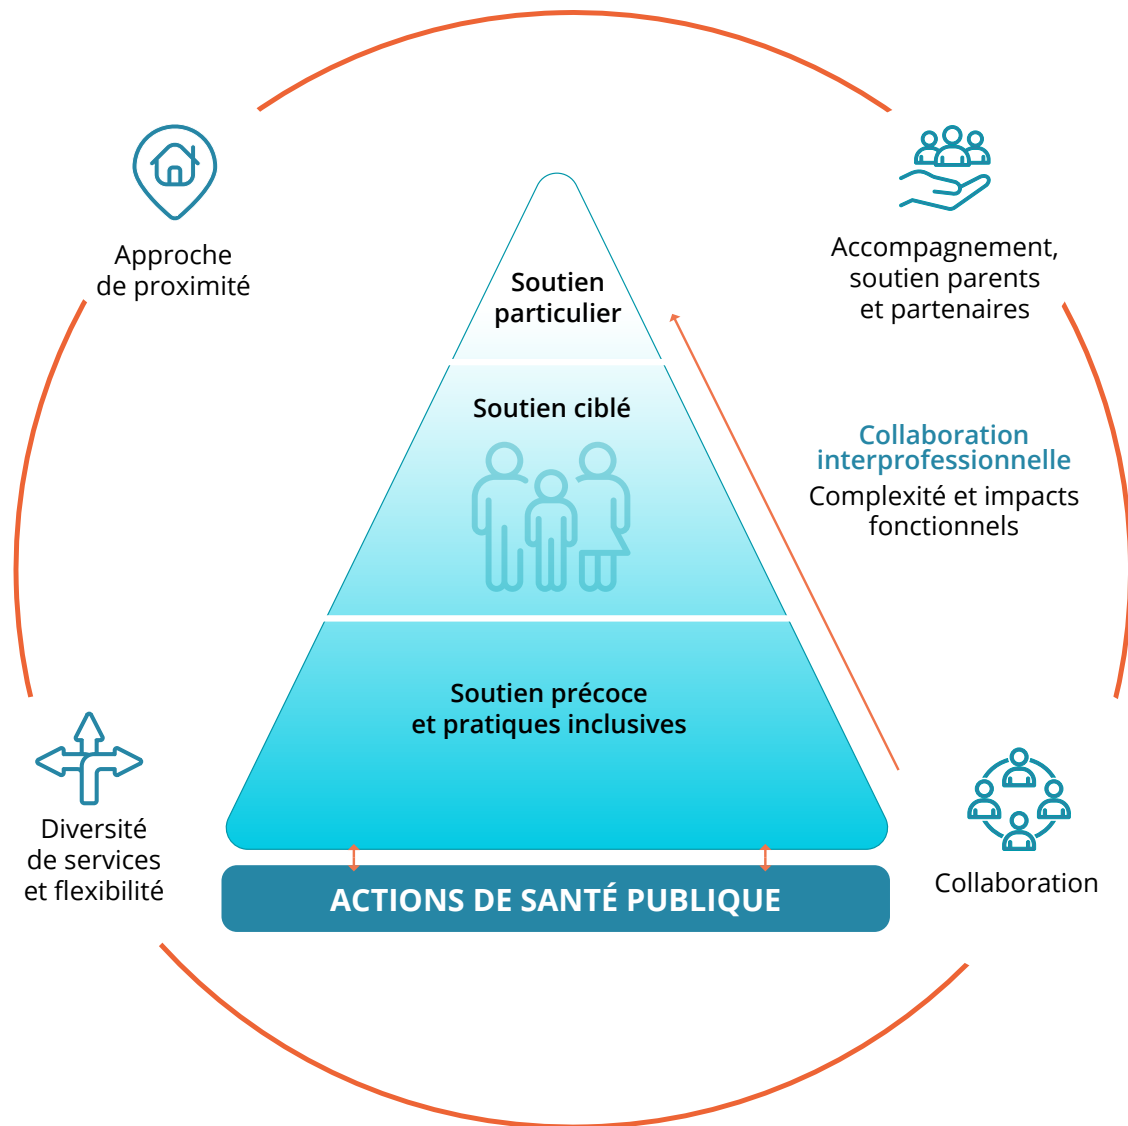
Approche de proximité

Accompagnement, soutien parents et partenaires

Soutien particulier

Soutien ciblé

Collaboration interprofessionnelle

Complexité et impacts fonctionnels

Soutien précoce et pratiques inclusives

Diversité de services et flexibilité

Collaboration

ACTIONS DE SANTÉ PUBLIQUE